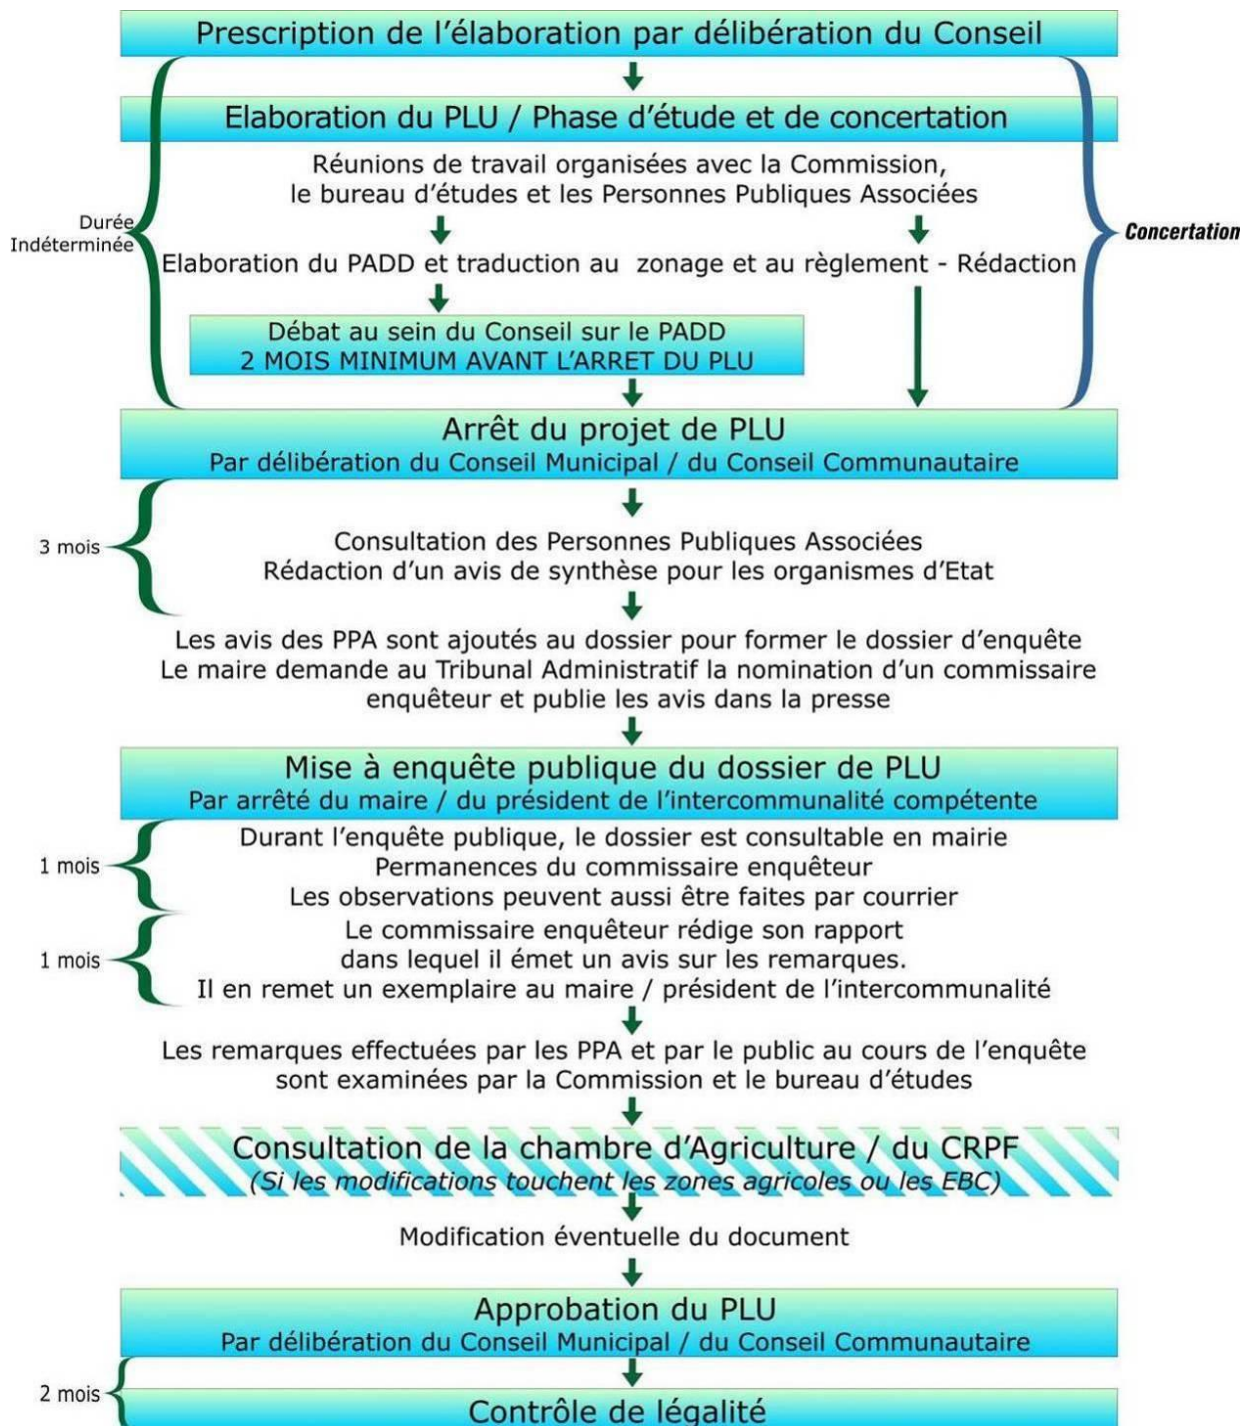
Prescription de l'élaboration par délibération du Conseil

Elaboration du PLU / Phase d'étude et de concertation

Réunions de travail organisées avec la Commission, le bureau d'études et les Personnes Publiques Associées

Durée Indéterminée

Concertation

Elaboration du PADD et traduction au zonage et au règlement - Rédaction

Débat au sein du Conseil sur le PADD
2 MOIS MINIMUM AVANT L'ARRET DU PLU

Arrêt du projet de PLU
Par délibération du Conseil Municipal / du Conseil Communautaire

3 mois

Consultation des Personnes Publiques Associées
Rédaction d'un avis de synthèse pour les organismes d'Etat

Les avis des PPA sont ajoutés au dossier pour former le dossier d'enquête
Le maire demande au Tribunal Administratif la nomination d'un commissaire enquêteur et publie les avis dans la presse

Mise à enquête publique du dossier de PLU
Par arrêté du maire / du président de l'intercommunalité compétente

1 mois

Durant l'enquête publique, le dossier est consultable en mairie
Permanences du commissaire enquêteur
Les observations peuvent aussi être faites par courrier

1 mois

Le commissaire enquêteur rédige son rapport dans lequel il émet un avis sur les remarques.
Il en remet un exemplaire au maire / président de l'intercommunalité

Les remarques effectuées par les PPA et par le public au cours de l'enquête sont examinées par la Commission et le bureau d'études

Consultation de la chambre d'Agriculture / du CRPF
(Si les modifications touchent les zones agricoles ou les EBC)

Modification éventuelle du document

Approbation du PLU
Par délibération du Conseil Municipal / du Conseil Communautaire

2 mois

Contrôle de légalité